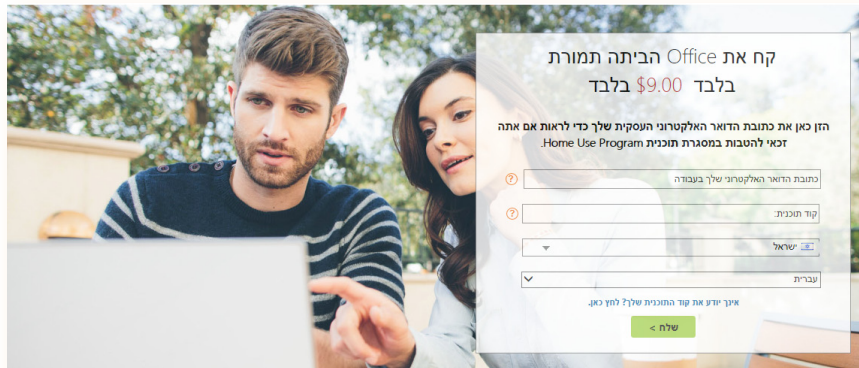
קח את Office הביתה תמורת $9.00 בלבד

הזן כאן את כתובת הדואר האלקטרוני העסקית שלך כדי לראות אם אתה זכאי להטבות במסגרת תוכנית Home Use Program.

כתובת הדואר האלקטרוני שלך בעבודה

קוד תוכנית:

ישראל

עברית

אינך יודע את קוד התוכנית שלך? לחץ כאן.

שלח >